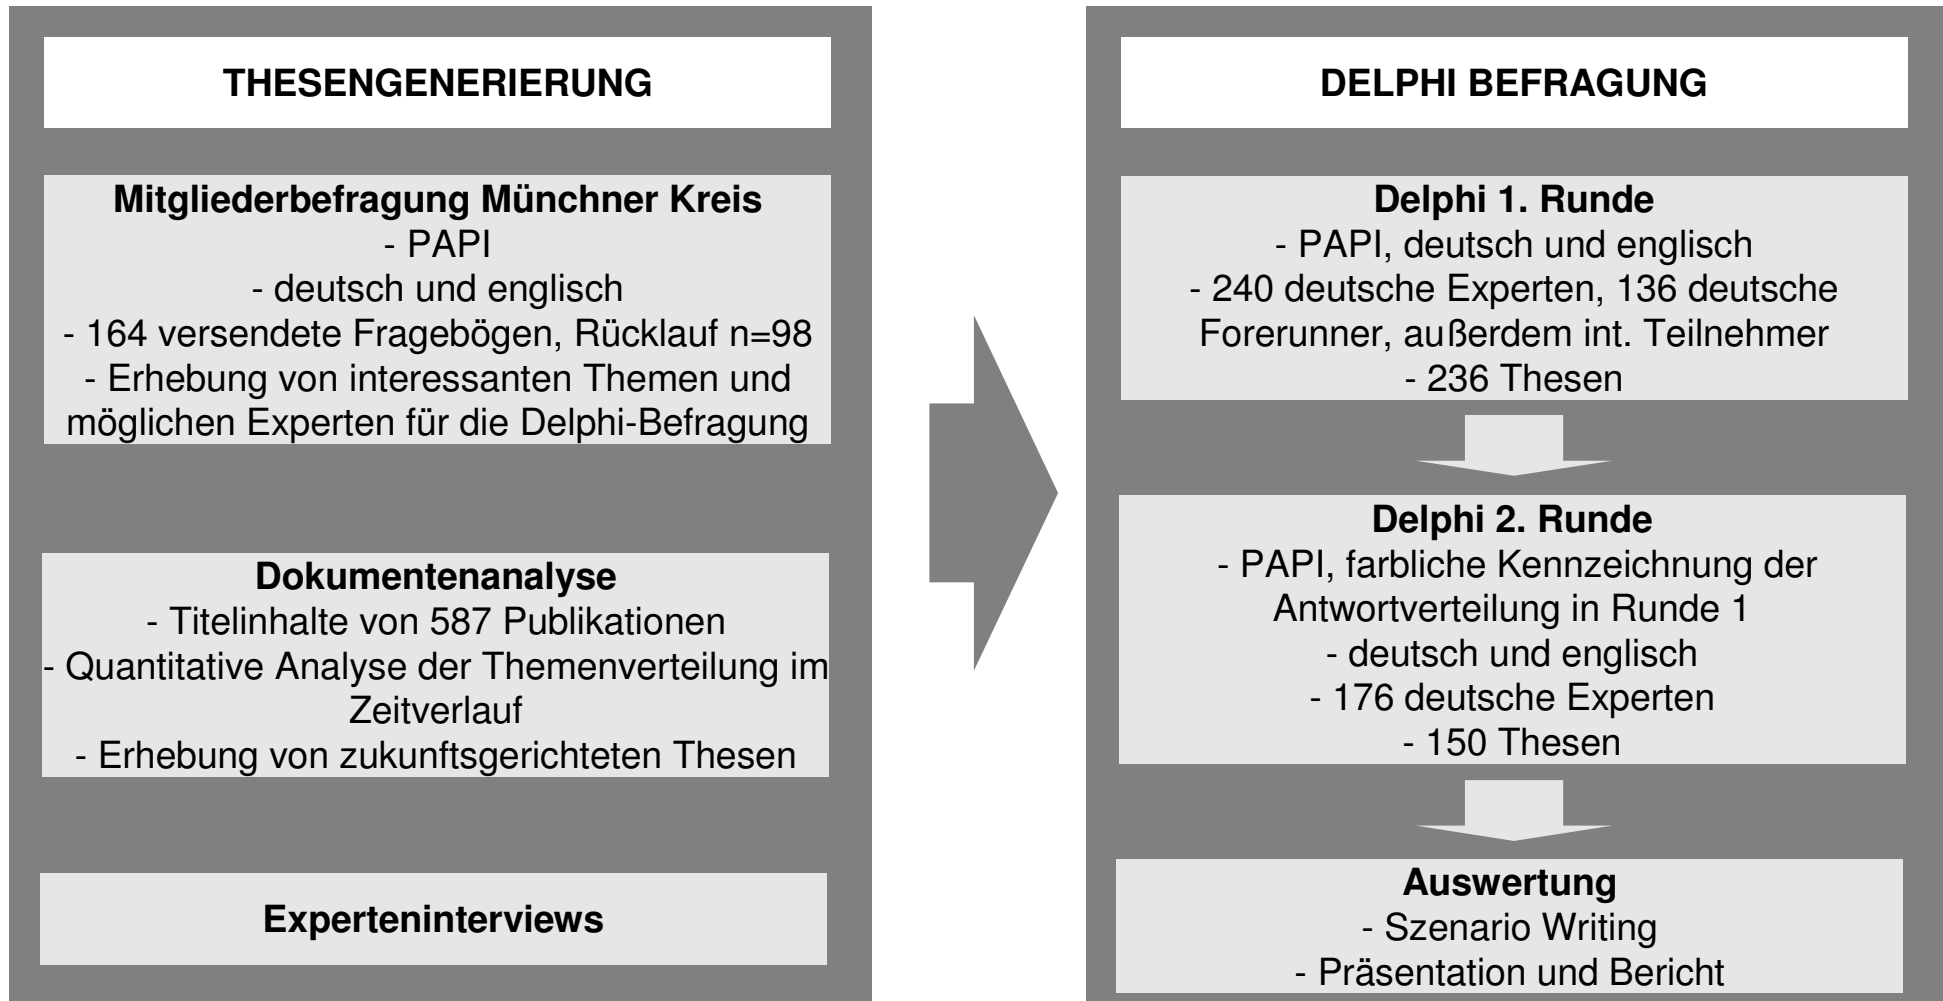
THESENGENERIERUNG

Mitgliederbefragung Münchner Kreis
- PAPI
- deutsch und englisch
- 164 versendete Fragebögen, Rücklauf n=98
- Erhebung von interessanten Themen und möglichen Experten für die Delphi-Befragung

Dokumentenanalyse
- Titelinhalte von 587 Publikationen
- Quantitative Analyse der Themenverteilung im Zeitverlauf
- Erhebung von zukunftsgerichteten Thesen

Experteninterviews

DELPHI BEFRAGUNG

Delphi 1. Runde
- PAPI, deutsch und englisch
- 240 deutsche Experten, 136 deutsche Forerunner, außerdem int. Teilnehmer
- 236 Thesen

Delphi 2. Runde
- PAPI, farbliche Kennzeichnung der Antwortverteilung in Runde 1
- deutsch und englisch
- 176 deutsche Experten
- 150 Thesen

Auswertung
- Szenario Writing
- Präsentation und Bericht